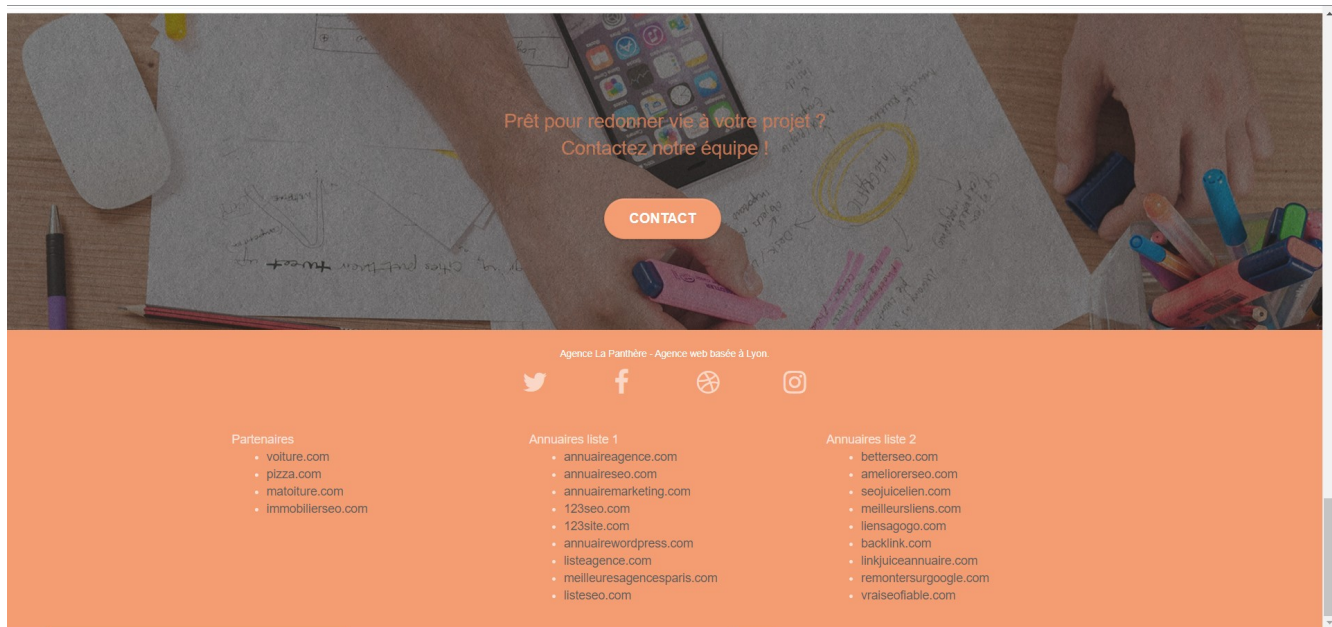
Prêt pour redonner vie à votre projet ?
Contactez notre équipe !

CONTACT

Agence La Panthère - Agence web basée à Lyon.

Partenaires
- voiture.com
- pizza.com
- matoiture.com
- immobilierseo.com

Annuaires liste 1
- annuaireagence.com
- annuaireseo.com
- annuairemarketing.com
- 123seo.com
- 123site.com
- annuairewordpress.com
- listeagence.com
- meilleuresagencesparis.com
- listeseo.com

Annuaires liste 2
- betterseo.com
- ameliorerseo.com
- seojuicelien.com
- meilleursliens.com
- liensagogo.com
- backlink.com
- linkjuiceannuaire.com
- remontersurgoogle.com
- vraiseofiable.com